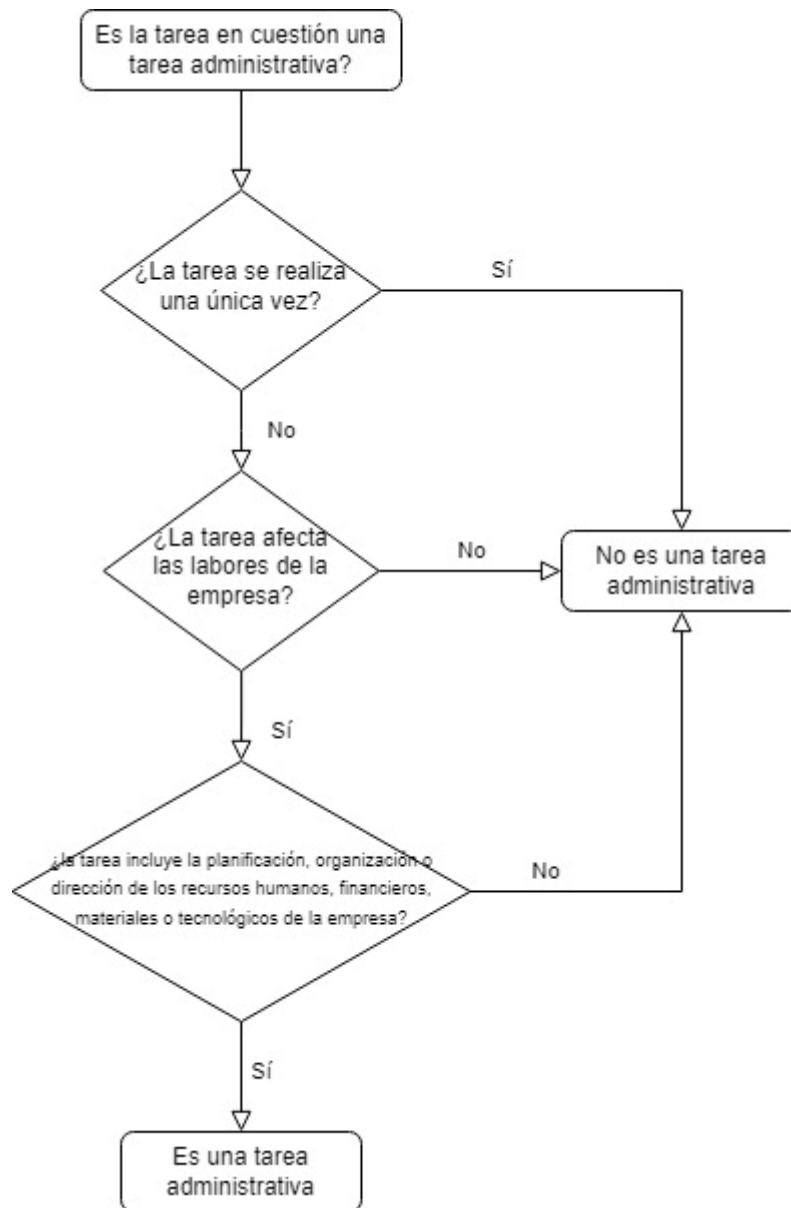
Es la tarea en cuestión una tarea administrativa?

¿La tarea se realiza una única vez?

Sí

No

¿La tarea afecta las labores de la empresa?

No

No es una tarea administrativa

Sí

¿la tarea incluye la planificación, organización o dirección de los recursos humanos, financieros, materiales o tecnológicos de la empresa?

No

Sí

Es una tarea administrativa